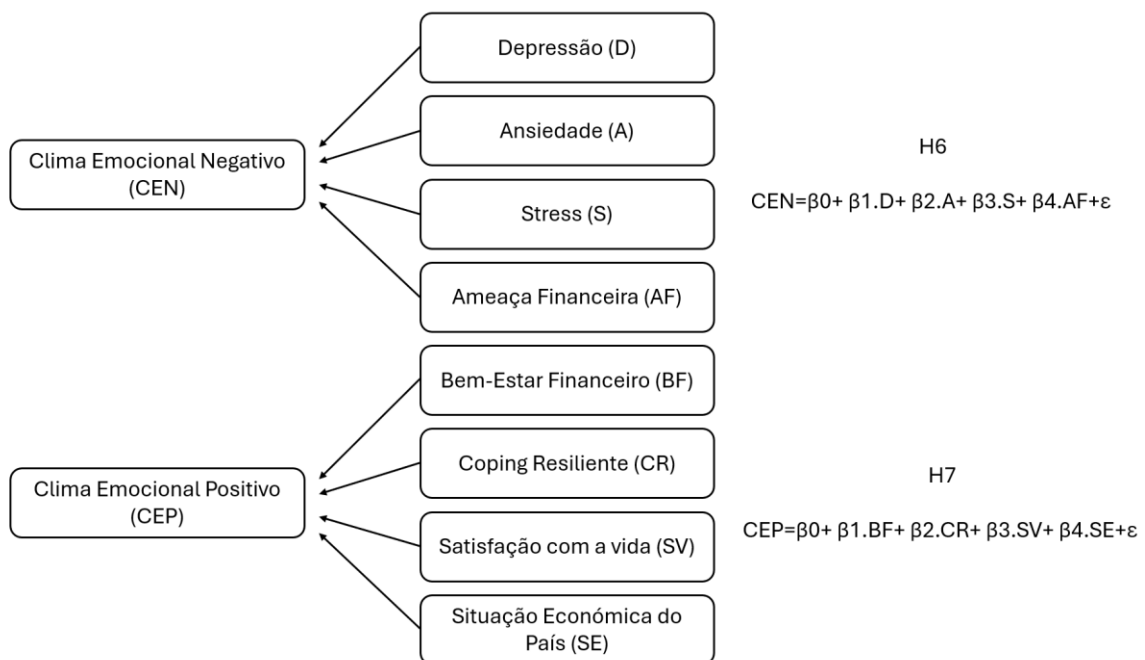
Depressão (D)

Ansiedade (A)

Clima Emocional Negativo (CEN)

Stress (S)

Ameaça Financeira (AF)

H6

CEN=$\beta0+\beta1.D+\beta2.A+\beta3.S+\beta4.AF+\varepsilon$

Bem-Estar Financeiro (BF)

Coping Resiliente (CR)

Clima Emocional Positivo (CEP)

Satisfação com a vida (SV)

Situação Económica do País (SE)

H7

CEP=$\beta0+\beta1.BF+\beta2.CR+\beta3.SV+\beta4.SE+\varepsilon$